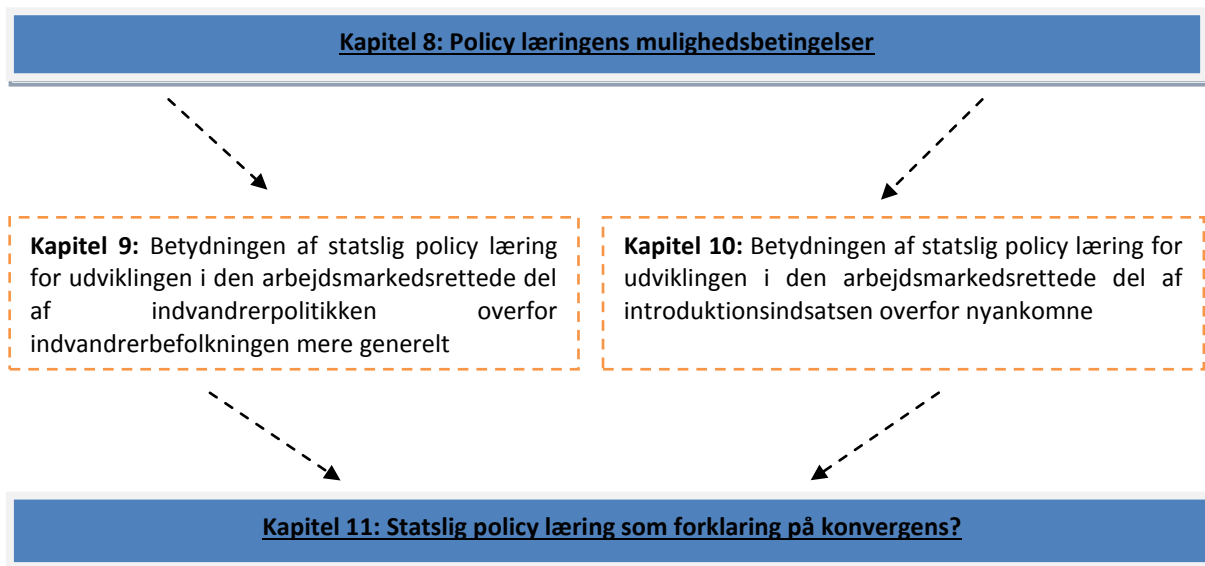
Kapitel 8: Policy læringens mulighedsbetingelser

Kapitel 9: Betydningen af statslig policy læring for udviklingen i den arbejdsmarkedsrettede del af indvandrerpolitikken overfor indvandrerbefolkningen mere generelt

Kapitel 10: Betydningen af statslig policy læring for udviklingen i den arbejdsmarkedsrettede del af introduktionsindsatsen overfor nyankomne

Kapitel 11: Statslig policy læring som forklaring på konvergens?